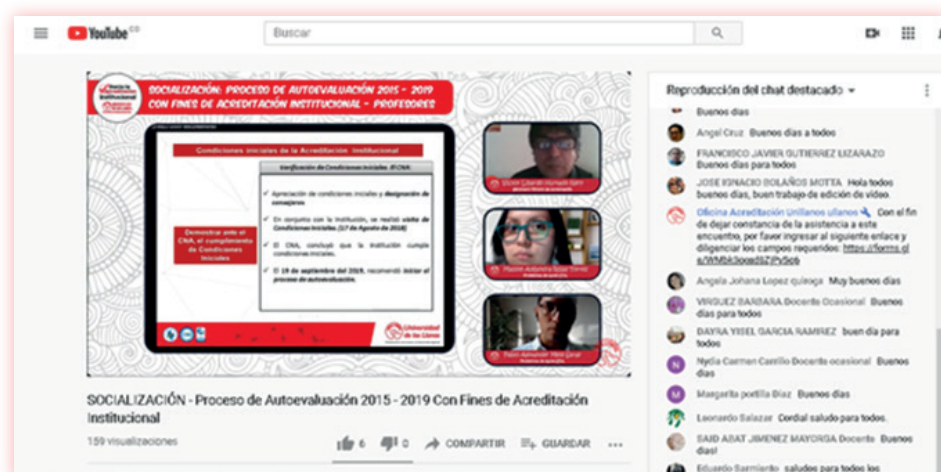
YouTube CO

Buscar

SOCIALIZACIÓN: PROCESO DE AUTOEVALUACIÓN 2015 - 2019 CON FINES DE ACREDITACIÓN INSTITUCIONAL - PROFESORES

Condiciones iniciales de la Acreditación Institucional

Verificación de Condiciones Iniciales (CNA)

Demostrar ante el CNA, el cumplimiento de Condiciones Iniciales

Apreciación de condiciones iniciales y designación de consejeros.

En conjunto con la institución, se realizó visita de Condiciones Iniciales (17 de Agosto de 2018)

El CNA, concluyó que la institución cumple condiciones iniciales.

El 19 de septiembre del 2019, recomendó iniciar el proceso de autoevaluación.

Universidad de los Llanos

Reproducción del chat destacado

Buenos dias

Angel Cruz Buenos dias a todos

FRANCISCO JAVIER GUTIERREZ LIZARAZO Buenos días para todos

JOSE IGNACIO BOLAÑOS MOTTA Hola todos buenos días, buen trabajo de edición de video.

Oficina Acreditación Unillanos ullanos Con el fin de dejar constancia de la asistencia a este encuentro, por favor ingresar al siguiente enlace y diligenciar los campos requeridos: https://forms.gl e/WMbk3ooai9ZPv9c6

Angela Johana Lopez quiroga Muy buenos dias

VIRGUEZ BARBARA Docente Ocasional Buenos días para todos

DAYRA YISEL GARCIA RAMIREZ buen dia para todos

Nydia Carmen Castillo Docente ocasional Buenos dias

Margarita portilla Diaz Buenos dias

Leonardo Salazar Cordial saludo para todos.

SAID ABAT JIMENEZ MAYORGA Docente Buenos dias!

Eduardo Sarmiento saludos para todos los

SOCIALIZACIÓN - Proceso de Autoevaluación 2015 - 2019 Con Fines de Acreditación Institucional

159 visualizaciones

6 0 COMPARTIR GUARDAR ...